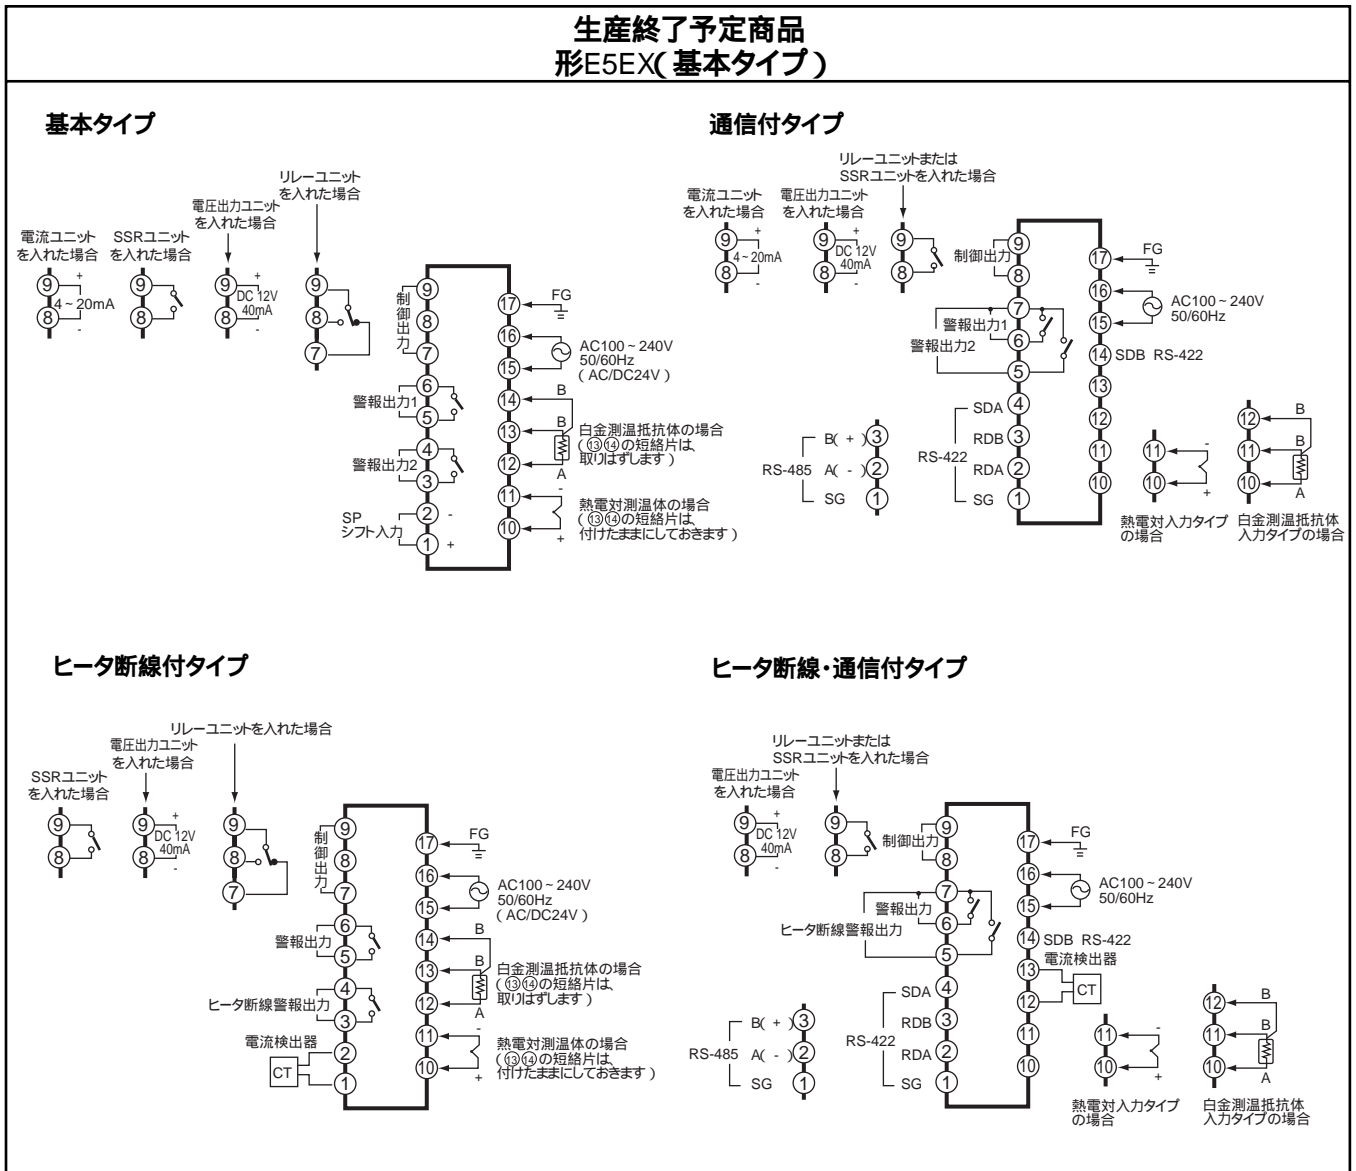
生産終了予定商品
形E5EX(基本タイプ)

基本タイプ

電流ユニットを入れた場合
⑨ + 4~20mA ⑧ -

SSRユニットを入れた場合
⑨ ⑧

電圧出力ユニットを入れた場合
⑨ + DC 12V 40mA ⑧ -

リレーユニットを入れた場合
⑨ ⑧ ⑦

制御出力 ⑨ ⑧ ⑦
警報出力1 ⑥ ⑤
警報出力2 ④ ③
SP シフト入力 ② - ① +

⑰ FG
⑯ ⑮ AC100~240V 50/60Hz (AC/DC24V)
⑭ B
⑬ B 白金測温抵抗体の場合 (⑬⑭の短絡片は、取りはずします)
⑫ A
⑪ -
⑩ + 熱電対測温体の場合 (⑬⑭の短絡片は、付けたままにしておきます)

通信付タイプ

電流ユニットを入れた場合
⑨ + 4~20mA ⑧ -

電圧出力ユニットを入れた場合
⑨ + DC 12V 40mA ⑧ -

リレーユニットまたはSSRユニットを入れた場合
⑨ ⑧

制御出力 ⑨ ⑧
⑦
警報出力1 ⑥
警報出力2 ⑤
RS-422 SDA ④ RDB ③ RDA ② SG ①
RS-485 B(+) ③ A(-) ② SG ①

⑰ FG
⑯ ⑮ AC100~240V 50/60Hz
⑭ SDB RS-422
⑬ ⑫ ⑪ ⑩

⑪ - ⑩ + 熱電対入力タイプの場合
⑫ B ⑪ B ⑩ A 白金測温抵抗体入力タイプの場合

ヒータ断線付タイプ

SSRユニットを入れた場合
⑨ ⑧

電圧出力ユニットを入れた場合
⑨ + DC 12V 40mA ⑧ -

リレーユニットを入れた場合
⑨ ⑧ ⑦

制御出力 ⑨ ⑧ ⑦
警報出力 ⑥ ⑤
ヒータ断線警報出力 ④ ③
電流検出器 ② ① CT

⑰ FG
⑯ ⑮ AC100~240V 50/60Hz (AC/DC24V)
⑭ B
⑬ B 白金測温抵抗体の場合 (⑬⑭の短絡片は、取りはずします)
⑫ A
⑪ -
⑩ + 熱電対測温体の場合 (⑬⑭の短絡片は、付けたままにしておきます)

ヒータ断線・通信付タイプ

電圧出力ユニットを入れた場合
⑨ + DC 12V 40mA ⑧ -

リレーユニットまたはSSRユニットを入れた場合
⑨ ⑧

制御出力 ⑨ ⑧
⑦
警報出力 ⑥
ヒータ断線警報出力 ⑤
RS-422 SDA ④ RDB ③ RDA ② SG ①
RS-485 B(+) ③ A(-) ② SG ①

⑰ FG
⑯ ⑮ AC100~240V 50/60Hz
⑭ SDB RS-422
⑬ ⑫ 電流検出器 CT
⑪ ⑩

⑪ - ⑩ + 熱電対入力タイプの場合
⑫ B ⑪ B ⑩ A 白金測温抵抗体入力タイプの場合